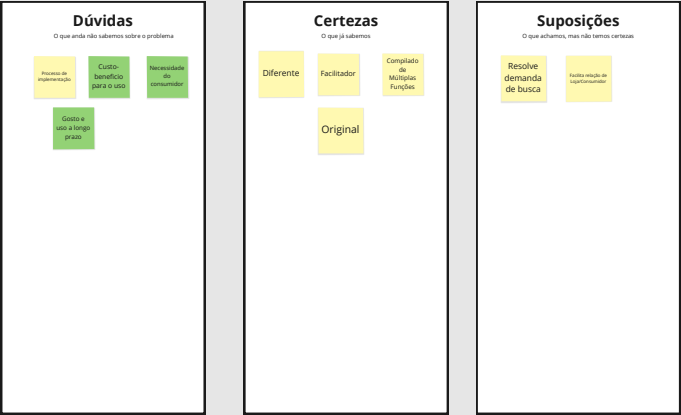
Dúvidas
O que enda não sabemos sobre o problema

Processo de implementação

Custo-beneficio para o uso

Necessidade do consumidor

Gosto e uso a longo prazo

Certezas
O que já sabemos

Diferente

Facilitador

Compilado de Múltiplas Funções

Original

Suposições
O que achamos, mas não temos certezas

Resolve demanda de busca

Facilita relação de Loja/Consumidor